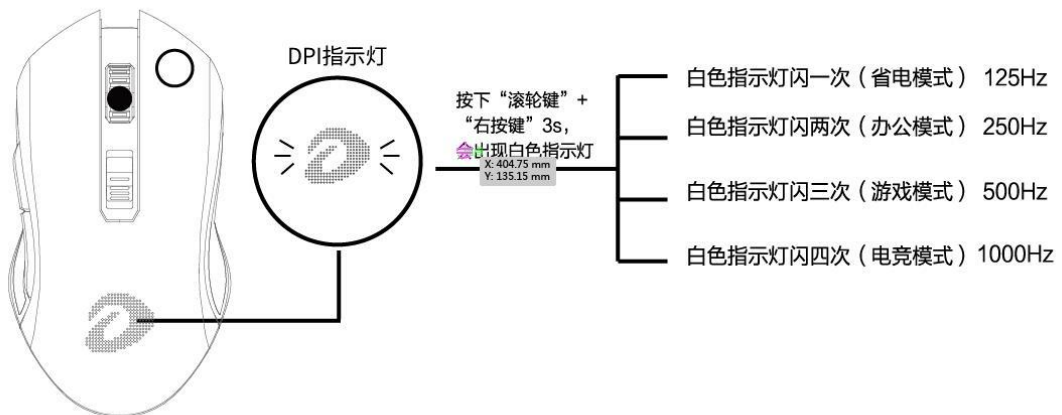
DPI指示灯

按下“滚轮键”+“右按键”3s，会出现白色指示灯

X: 404.75 mm
Y: 135.15 mm

白色指示灯闪一次（省电模式） 125Hz

白色指示灯闪两次（办公模式） 250Hz

白色指示灯闪三次（游戏模式） 500Hz

白色指示灯闪四次（电竞模式）1000Hz